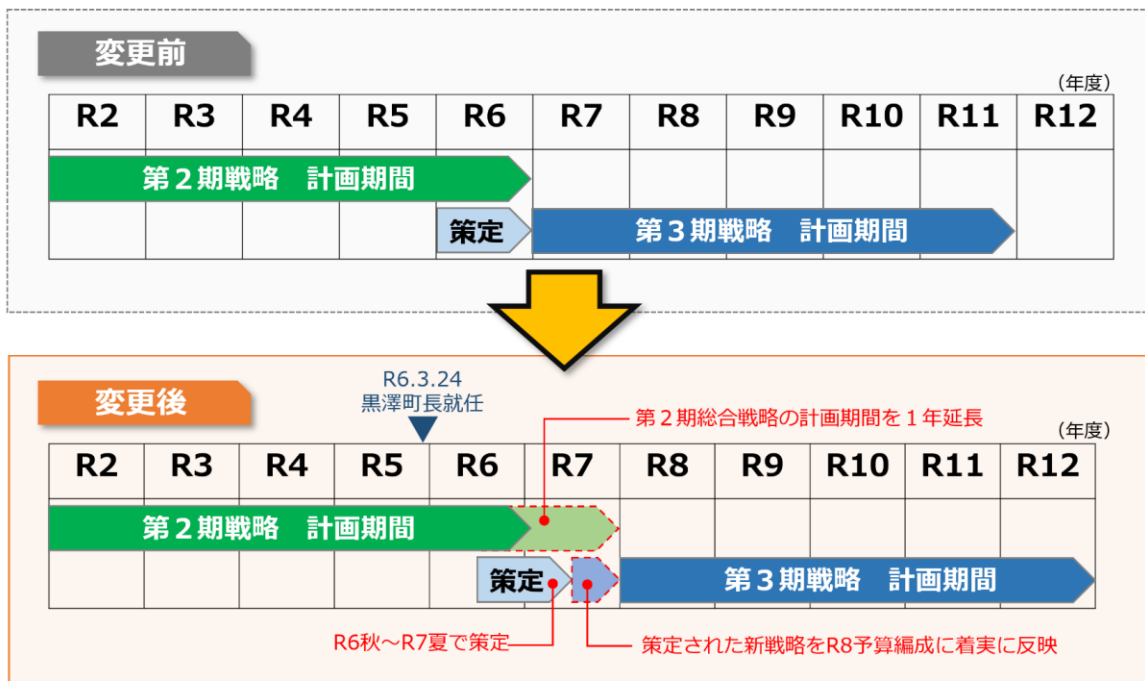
変更前

（年度）

| R2 | R3 | R4 | R5 | R6 | R7 | R8 | R9 | R10 | R11 | R12 |
|---|---|---|---|---|---|---|---|---|---|---|

第２期戦略　計画期間

策定

第３期戦略　計画期間

変更後

R6.3.24
黒澤町長就任

第２期総合戦略の計画期間を１年延長

（年度）

| R2 | R3 | R4 | R5 | R6 | R7 | R8 | R9 | R10 | R11 | R12 |
|---|---|---|---|---|---|---|---|---|---|---|

第２期戦略　計画期間

策定

第３期戦略　計画期間

R6秋～R7夏で策定

策定された新戦略をR8予算編成に着実に反映